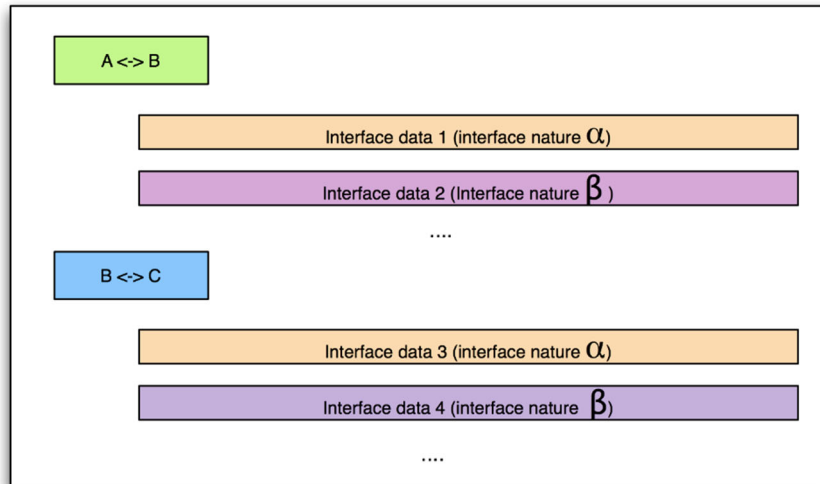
A <-> B

Interface data 1 (interface nature $\alpha$)

Interface data 2 (Interface nature $\beta$ )

....

B <-> C

Interface data 3 (interface nature $\alpha$)

Interface data 4 (interface nature $\beta$)

....